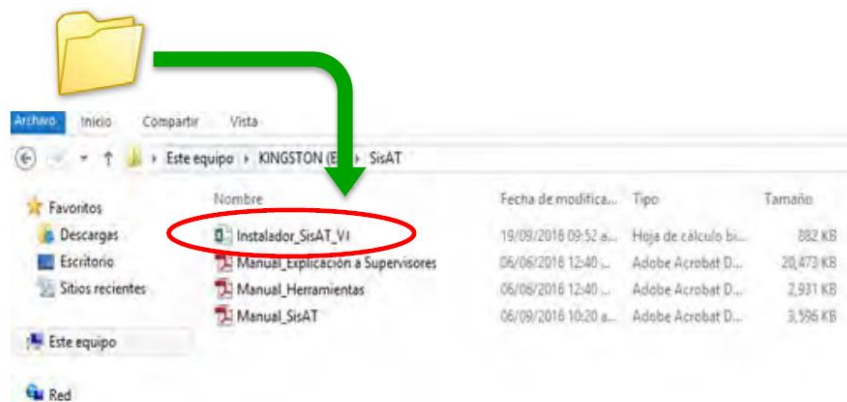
Archivo Inicio Compartir Vista

Este equipo ▸ KINGSTON (E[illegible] ▸ SisAT

Favoritos
Descargas
Escritorio
Sitios recientes

Este equipo

Red

| Nombre | Fecha de modifica... | Tipo | Tamaño |
|---|---|---|---|
| Instalador_SisAT_V1 | 19/09/2016 09:52 a... | Hoja de cálculo bi... | 882 KB |
| Manual_Explicación a Supervisores | 06/06/2016 12:40 ... | Adobe Acrobat D... | 20,473 KB |
| Manual_Herramientas | 06/06/2016 12:40 ... | Adobe Acrobat D... | 2,931 KB |
| Manual_SisAT | 06/09/2016 10:20 a... | Adobe Acrobat D... | 3,596 KB |